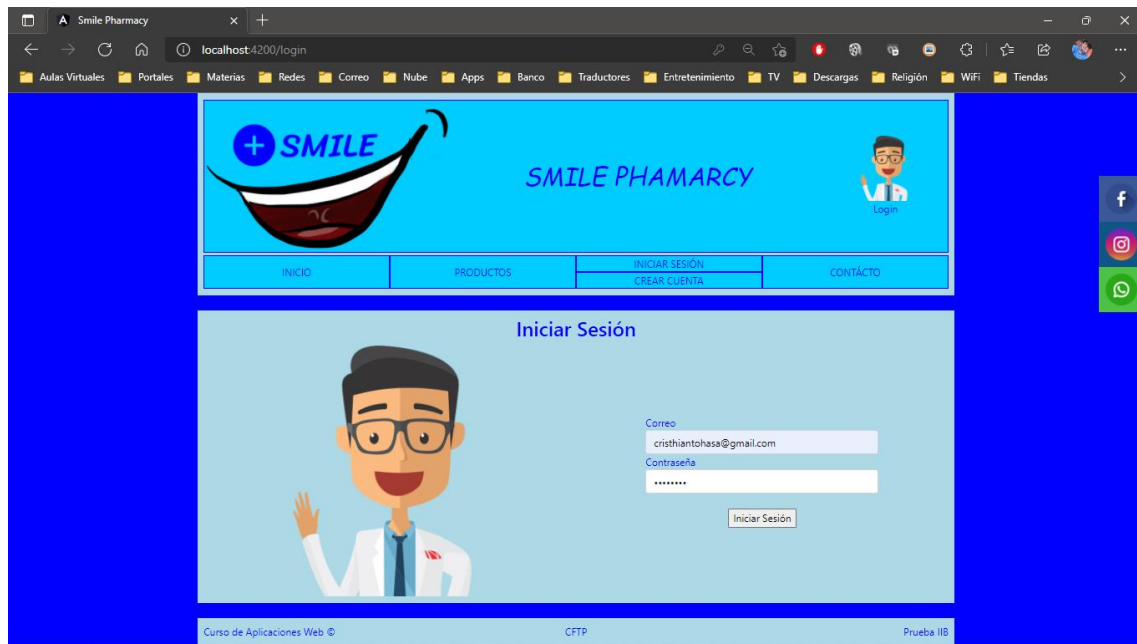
Smile Pharmacy

localhost:4200/login

Aulas Virtuales Portales Materias Redes Correo Nube Apps Banco Traductores Entretenimiento TV Descargas Religión WiFi Tiendas

SMILE

SMILE PHAMARCY

Login

INICIO | PRODUCTOS | INICIAR SESIÓN | CREAR CUENTA | CONTÁCTO

Iniciar Sesión

Correo
cristhiantohasa@gmail.com
Contraseña
••••••••

Iniciar Sesión

Curso de Aplicaciones Web © CFTP Prueba IIB